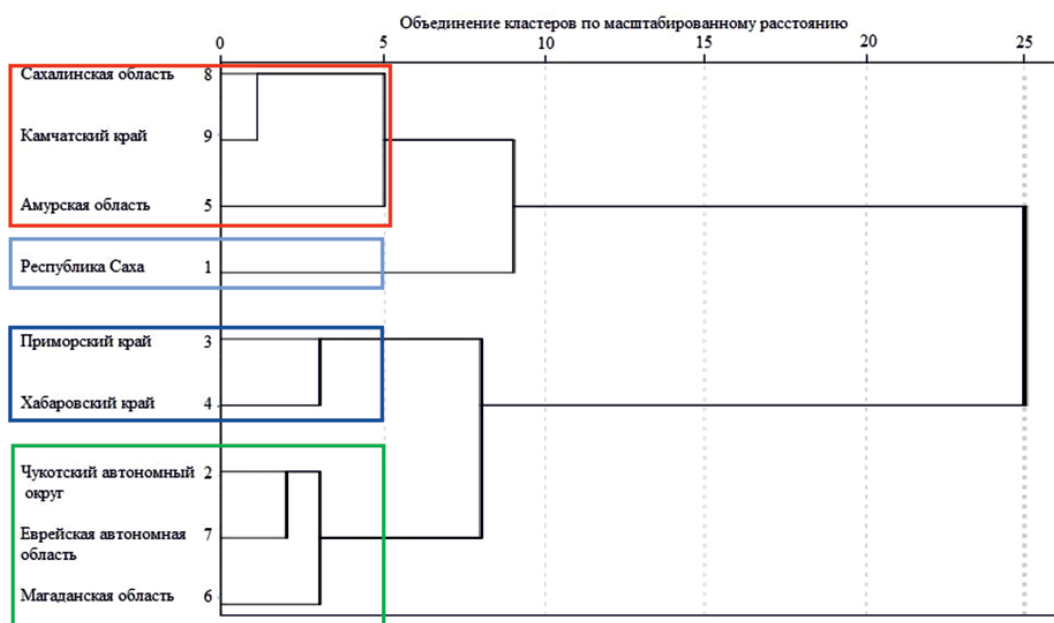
Объединение кластеров по масштабированному расстоянию

0 5 10 15 20 25

Сахалинская область 8
Камчатский край 9
Амурская область 5
Республика Саха 1
Приморский край 3
Хабаровский край 4
Чукотский автономный округ 2
Еврейская автономная область 7
Магаданская область 6